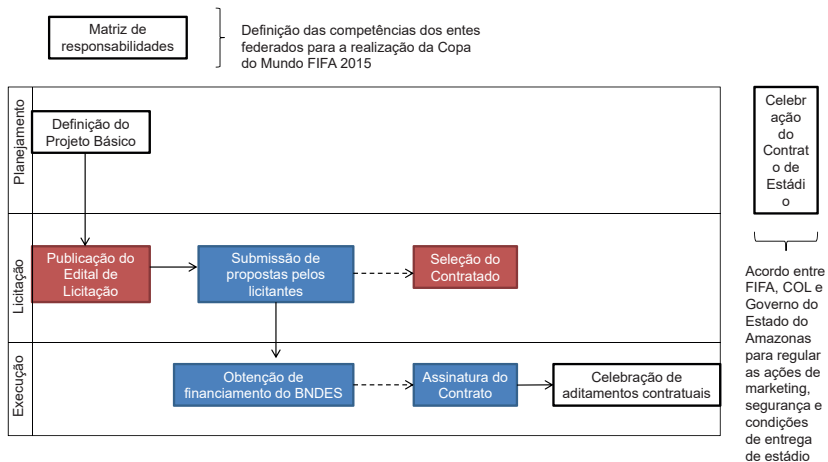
Matriz de responsabilidades

Definição das competências dos entes federados para a realização da Copa do Mundo FIFA 2015

Celebração do Contrato de Estádio

Acordo entre FIFA, COL e Governo do Estado do Amazonas para regular as ações de marketing, segurança e condições de entrega de estádio

Planejamento

Definição do Projeto Básico

Licitação

Publicação do Edital de Licitação

Submissão de propostas pelos licitantes

Seleção do Contratado

Execução

Obtenção de financiamento do BNDES

Assinatura do Contrato

Celebração de aditamentos contratuais